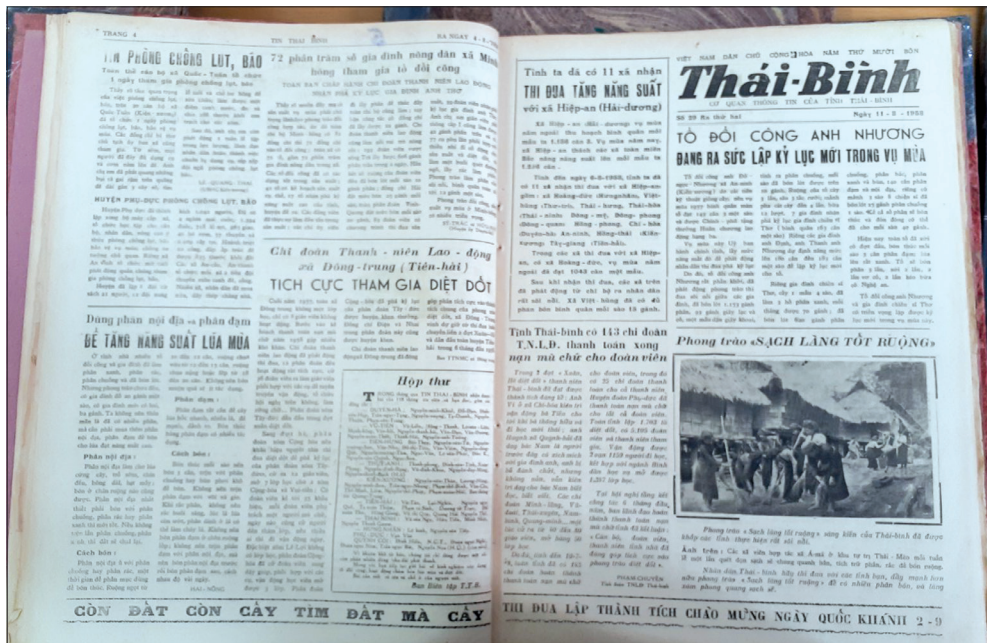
TRANG 4 TIN THÁI BÌNH RA NGÀY 4-8-1962

TIN PHÒNG CHỐNG LỤT, BÃO

72 phần trăm số gia đình nông dân xã Minh hồng tham gia tổ đổi công

Chi đoàn Thanh - niên Lao - động xã Đông-trung (Tiền-hải)

TÍCH CỰC THAM GIA DIỆT DỐT

Dùng phân nội địa – phân đạm

ĐỂ TĂNG NĂNG SUẤT LÚA MÙA

Phân nội địa:

Cách bón:

Phân đạm:

Cách bón:

Hộp thư

CÒN ĐẤT CÒN CÂY TÌM ĐẤT MÀ CÂY

Tỉnh ta đã có 11 xã nhận

THI ĐUA TĂNG NĂNG SUẤT

với xã Hiệp-an (Hải-dương)

VIỆT NAM DÂN CHỦ CỘNG HÒA NĂM THỨ MƯỜI SÁU

Thái-Bình

CƠ QUAN THÔNG TIN CỦA TỈNH THÁI-BÌNH

Số 29 Ra thứ Sáu Ngày 11-8-1962

TỔ ĐỔI CÔNG ANH NHƯƠNG

ĐANG RA SỨC LẬP KỶ LỤC MỚI TRONG VỤ MÙA

Tỉnh Thái-bình có 143 chi đoàn T.N.L.Đ. thanh toán xong nạn mù chữ cho đoàn viên

Phong trào «SẠCH LÀNG TỐT RUỘNG»

THI ĐUA LẬP THÀNH TÍCH CHÀO MỪNG NGÀY QUỐC KHÁNH 2-9

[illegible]